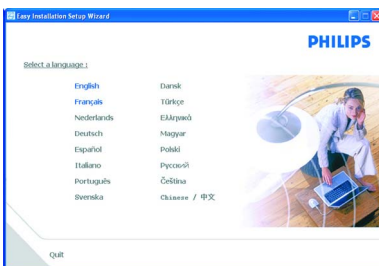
Easy Installation Setup Wizard

PHILIPS

Select a language :

English
Français
Nederlands
Deutsch
Español
Italiano
Português
Svenska

Dansk
Türkçe
Ελληνικά
Magyar
Polski
Русский
Čeština
Chinese / 中文

Quit